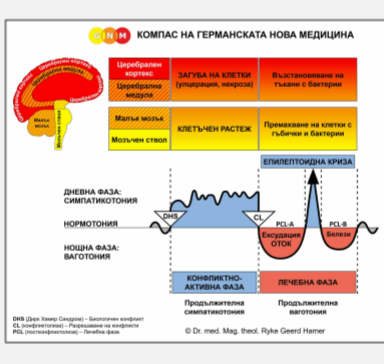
GNM КОМПАС НА ГЕРМАНСКАТА НОВА МЕДИЦИНА

Церебрален кортекс
Церебрална медула
Малък мозък
Мозъчен ствол

| Церебрален кортекс | ЗАГУБА НА КЛЕТКИ (улцерация, некроза) | Възстановяване на тъкани с бактерии |
|---|---|---|
| Церебрална медула | | |
| Малък мозък | КЛЕТЪЧЕН РАСТЕЖ | Премахване на клетки с гъбички и бактерии |
| Мозъчен ствол | | |

ЕПИЛЕПТОИДНА КРИЗА

ДНЕВНА ФАЗА: СИМПАТИКОТОНИЯ
НОРМОТОНИЯ
НОЩНА ФАЗА: ВАГОТОНИЯ

DHS
CL
PCL-A
PCL-B
Ексудация ОТОК
Белези

КОНФЛИКТНО-АКТИВНА ФАЗА
ЛЕЧЕБНА ФАЗА

Продължителна симпатикотония
Продължителна ваготония

DHS (Дирк Хамер Синдром) – Биологичен конфликт
CL (конфликтолиза) – Разрешаване на конфликта
PCL (постконфликтолиза) – Лечебна фаза

© Dr. med. Mag. theol. Ryke Geerd Hamer